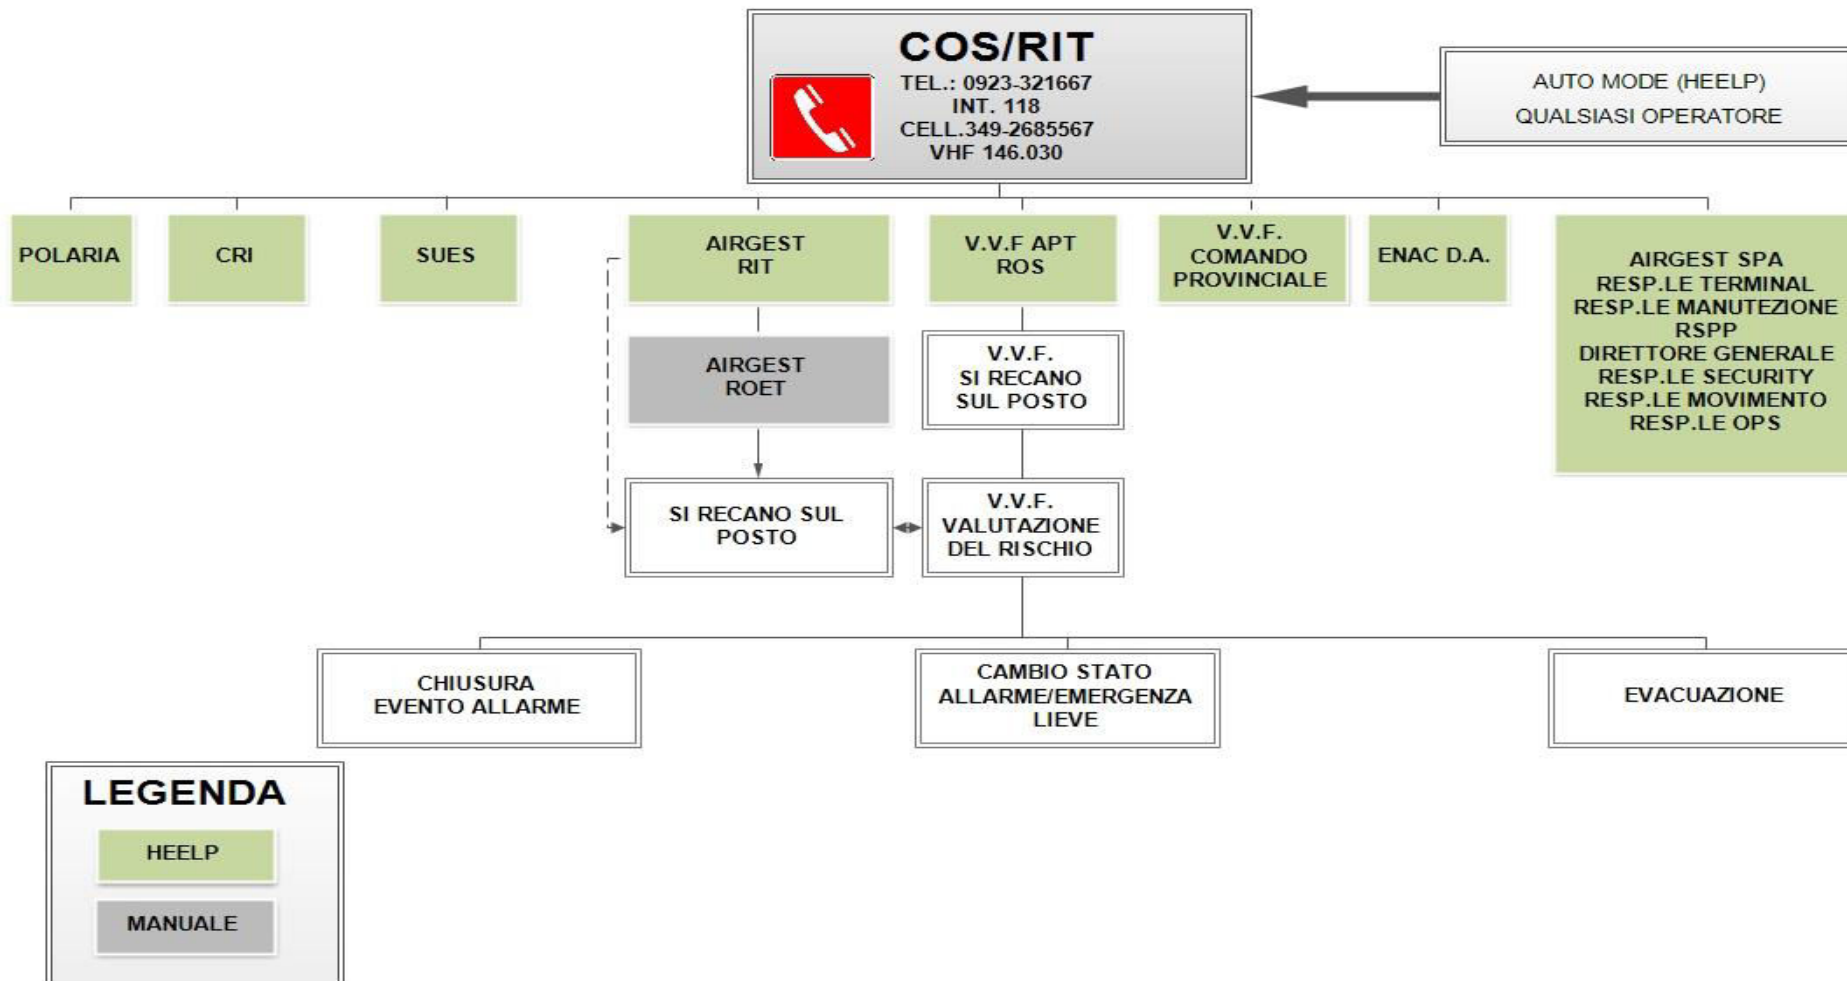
COS/RIT
TEL.: 0923-321667
INT. 118
CELL.349-2685567
VHF 146.030

AUTO MODE (HEELP)
QUALSIASI OPERATORE

POLARIA

CRI

SUES

AIRGEST
RIT

V.V.F APT
ROS

V.V.F.
COMANDO
PROVINCIALE

ENAC D.A.

AIRGEST SPA
RESP.LE TERMINAL
RESP.LE MANUTEZIONE
RSPP
DIRETTORE GENERALE
RESP.LE SECURITY
RESP.LE MOVIMENTO
RESP.LE OPS

AIRGEST
ROET

V.V.F.
SI RECANO
SUL POSTO

SI RECANO SUL
POSTO

V.V.F.
VALUTAZIONE
DEL RISCHIO

CHIUSURA
EVENTO ALLARME

CAMBIO STATO
ALLARME/EMERGENZA
LIEVE

EVACUAZIONE

LEGENDA
HEELP
MANUALE